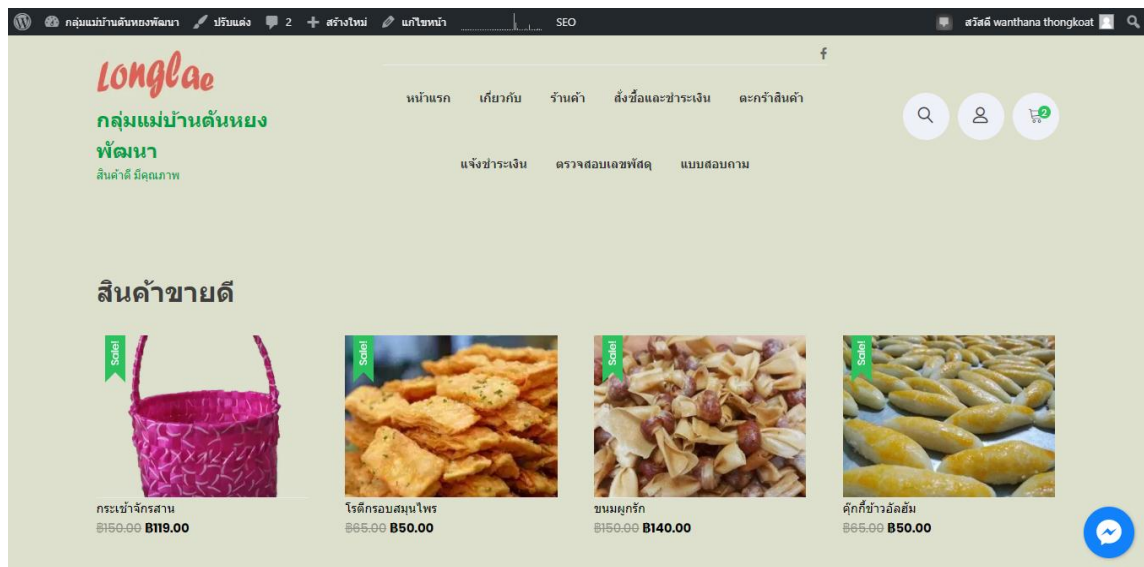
กลุ่มแม่บ้านต้นหยงพัฒนา ปรับแต่ง 2 สร้างใหม่ แก้ไขหน้า SEO สวัสดี wanthana thongkoat

Longlae
กลุ่มแม่บ้านต้นหยงพัฒนา
สินค้าดี มีคุณภาพ

f

หน้าแรก เกี่ยวกับ ร้านค้า สั่งซื้อและชำระเงิน ตะกร้าสินค้า
แจ้งชำระเงิน ตรวจสอบเลขพัสดุ แบบสอบถาม

2

สินค้าขายดี

Sale!
กระเช้าจักรสาน
฿150.00 ฿119.00

Sale!
โรตีกรอบสมุนไพร
฿65.00 ฿50.00

Sale!
ขนมผูกรัก
฿150.00 ฿140.00

Sale!
คุ้กกี้ข้าวอัลฮัม
฿65.00 ฿50.00